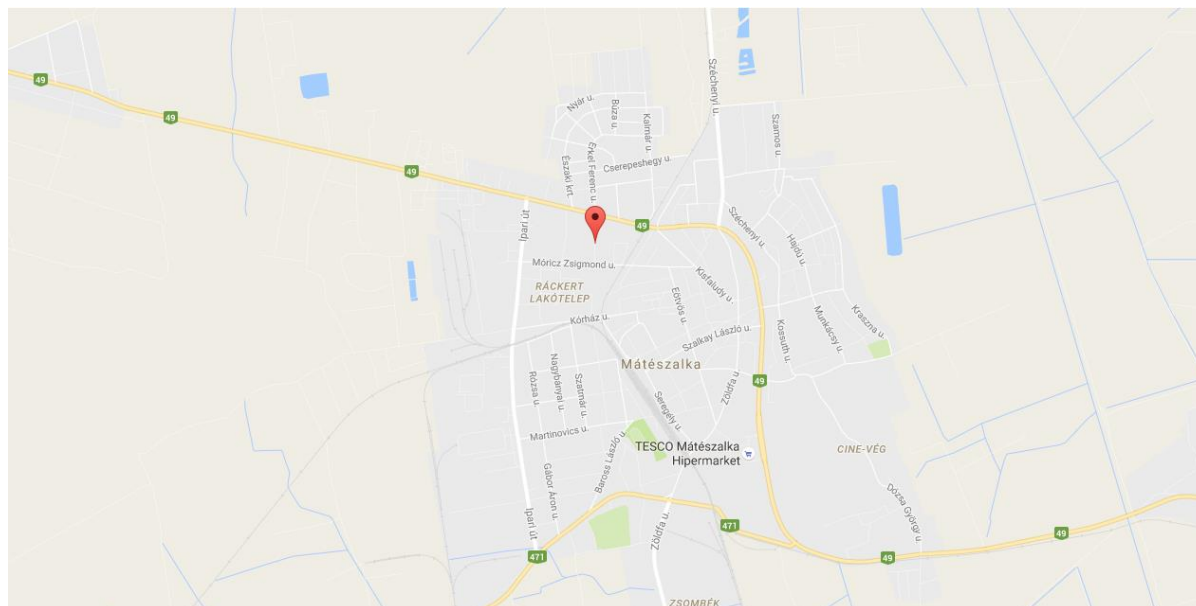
49
49
49
49
49
49
471
471
Nyár u.
Búza u.
Kalmár u.
Széchenyi u.
Szamos u.
Északi krt.
Erkel Ferenc u.
Cserepeshegy u.
Széchenyi u.
Hajdú u.
Ipari út
Móricz Zsigmond u.
Kisfaludy u.
RÁCKERT LAKÓTELEP
Eötvös u.
Munkácsy u.
Kraszna u.
Kórház u.
Szalkay László u.
Kossuth u.
Nagybányai u.
Rózsa u.
Szamár u.
Mátészalka
Zöldfa u.
Seregély u.
Martinovics u.
Baross László u.
TESCO Mátészalka Hipermarket
CINE-VÉG
Gábor Áron u.
Dózsa György u.
Ipari út
Zöldfa u.
ZSOMBÉK